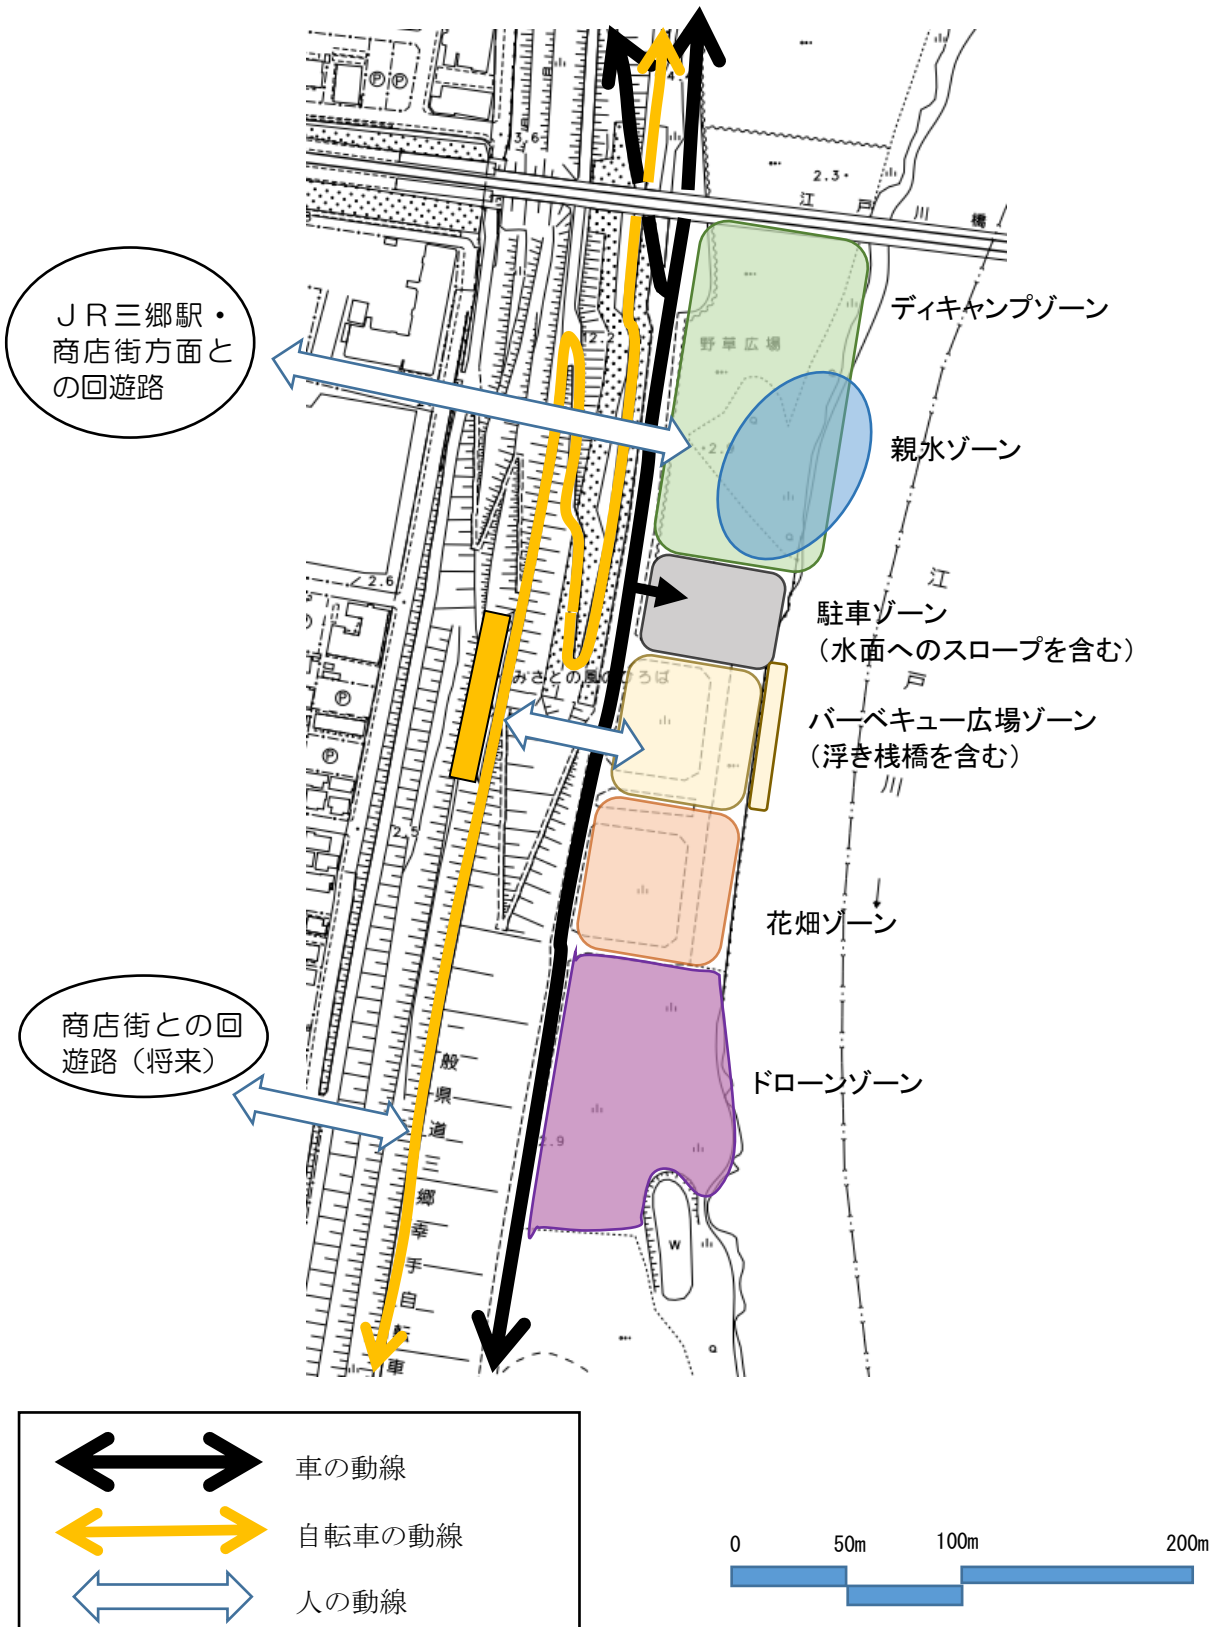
ＪＲ三郷駅・商店街方面との回遊路

ディキャンプゾーン

親水ゾーン

駐車ゾーン
（水面へのスロープを含む）

バーベキュー広場ゾーン
（浮き桟橋を含む）

花畑ゾーン

ドローンゾーン

商店街との回遊路（将来）

江戸川橋

野草広場

みさとの風のひろば

江戸川

一般県道三郷幸手自転車

3.6
2.3
2.2
2.6
2.5
2.9

車の動線
自転車の動線
人の動線

0
50m
100m
200m